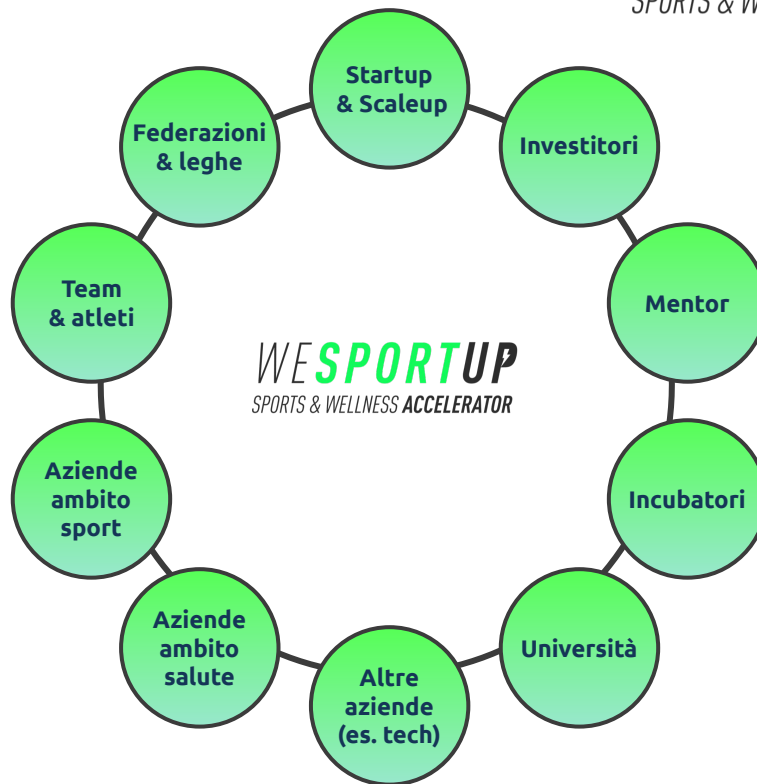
SPORTS & W

Startup & Scaleup

Investitori

Mentor

Incubatori

Università

Altre aziende (es. tech)

Aziende ambito salute

Aziende ambito sport

Team & atleti

Federazioni & leghe

WESPORTUP
SPORTS & WELLNESS ACCELERATOR